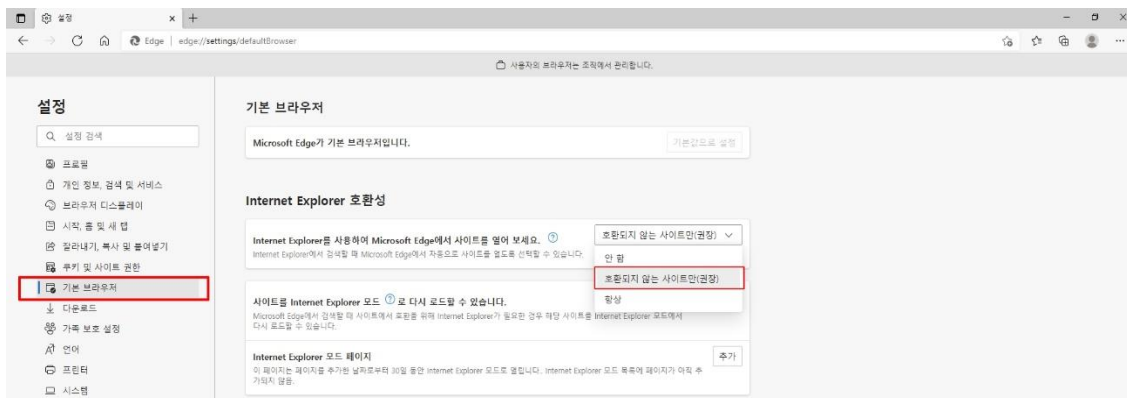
설정

Edge | edge://settings/defaultBrowser

사용자의 브라우저는 조직에서 관리합니다.

설정

설정 검색

프로필
개인 정보, 검색 및 서비스
브라우저 디스플레이
시작, 홈 및 새 탭
잘라내기, 복사 및 붙여넣기
쿠키 및 사이트 권한
기본 브라우저
다운로드
가족 보호 설정
언어
프린터
시스템

기본 브라우저

Microsoft Edge가 기본 브라우저입니다.

기본값으로 설정

Internet Explorer 호환성

Internet Explorer를 사용하여 Microsoft Edge에서 사이트를 열어 보세요. ?

Internet Explorer에서 검색할 때 Microsoft Edge에서 자동으로 사이트를 열도록 선택할 수 있습니다.

호환되지 않는 사이트만(권장)

안 함
호환되지 않는 사이트만(권장)
항상

사이트를 Internet Explorer 모드 ? 로 다시 로드할 수 있습니다.

Microsoft Edge에서 검색할 때 사이트에서 호환을 위해 Internet Explorer가 필요한 경우 해당 사이트를 Internet Explorer 모드에서 다시 로드할 수 있습니다.

Internet Explorer 모드 페이지

추가

이 페이지는 페이지를 추가한 날짜로부터 30일 동안 Internet Explorer 모드로 열립니다. Internet Explorer 모드 목록에 페이지가 아직 추가되지 않음.